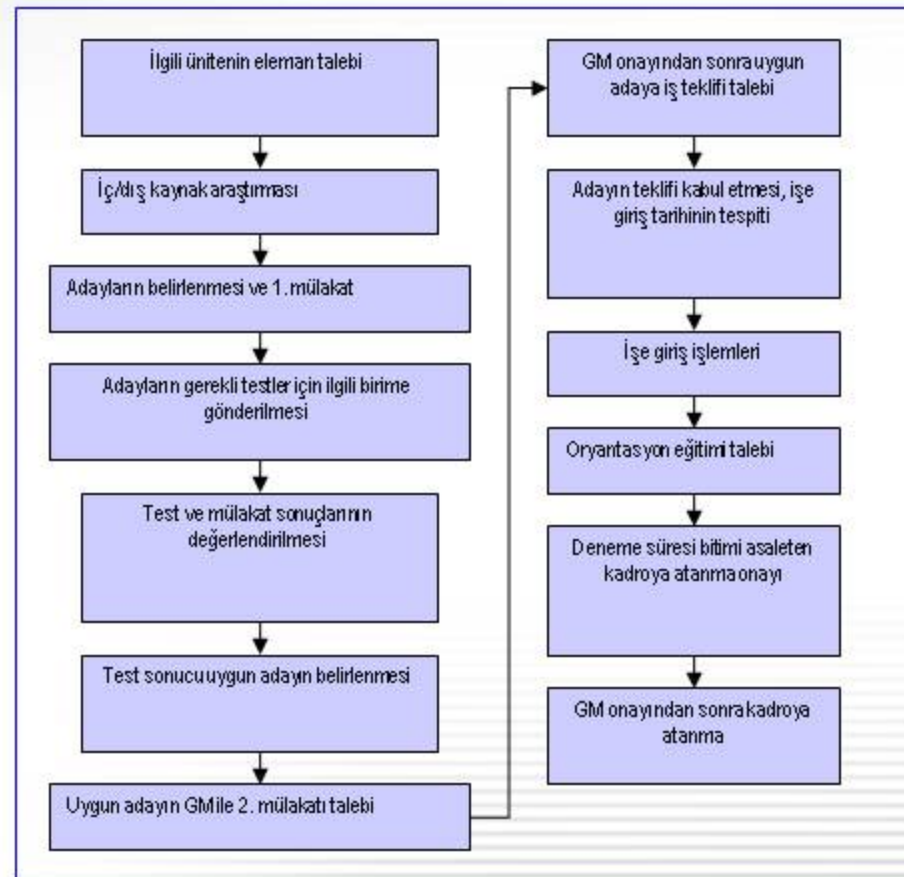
İlgili ünitenin eleman talebi

İç/dış kaynak araştırması

Adayların belirlenmesi ve 1. mülakat

Adayların gerekli testler için ilgili birime gönderilmesi

Test ve mülakat sonuçlarının değerlendirilmesi

Test sonucu uygun adayın belirlenmesi

Uygun adayın GM ile 2. mülakatı talebi

GM onayından sonra uygun adaya iş teklifi talebi

Adayın teklifi kabul etmesi, işe giriş tarihinin tespiti

İşe giriş işlemleri

Oryantasyon eğitimi talebi

Deneme süresi bitimi asaleten kadroya atanma onayı

GM onayından sonra kadroya atanma